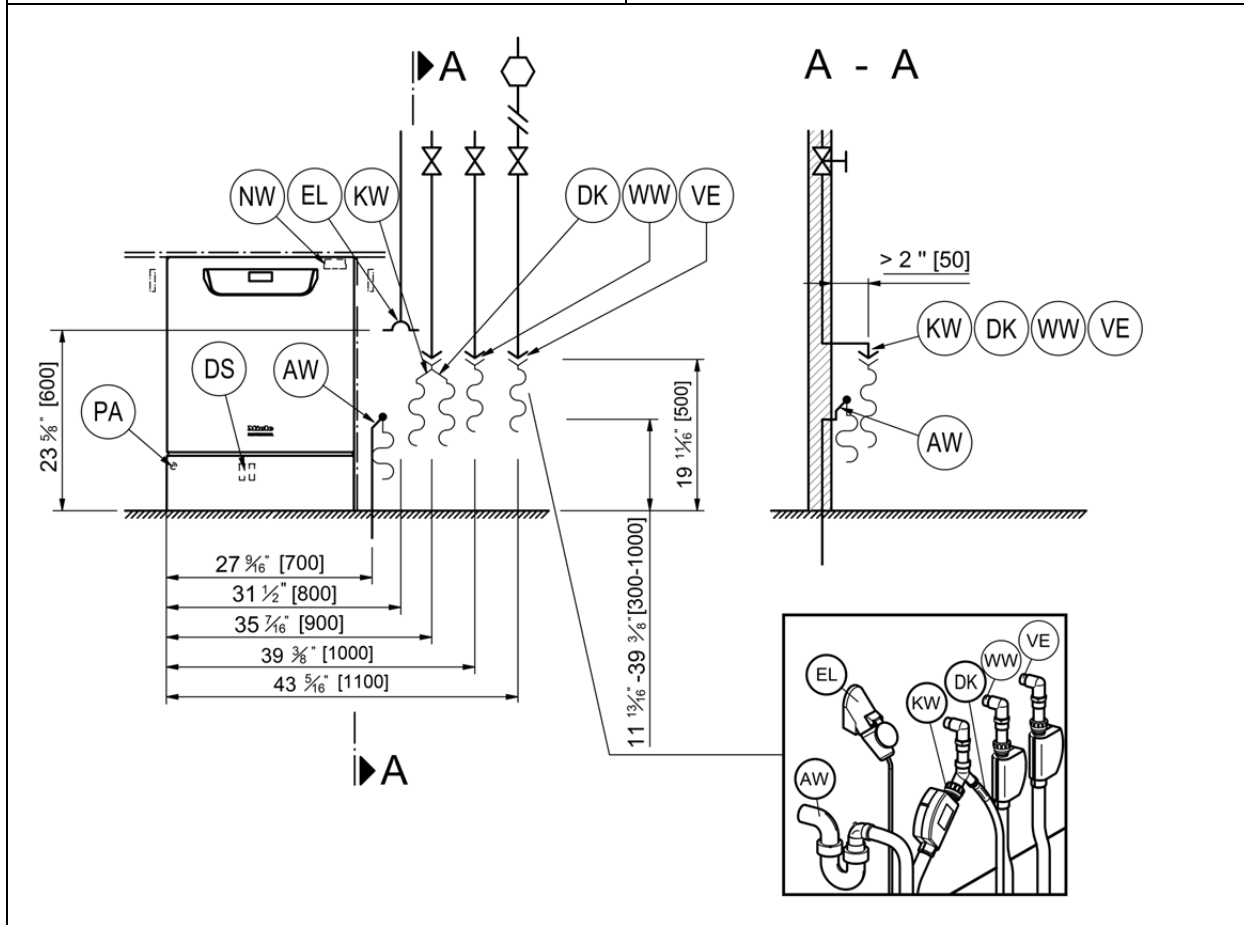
A

A - A

NW
EL
KW
DK
WW
VE

> 2 " [50]

KW
DK
WW
VE

PA
DS
AW

AW

23 $\frac{5}{8}$" [600]

19 $\frac{11}{16}$" [500]

27 $\frac{9}{16}$" [700]
31 $\frac{1}{2}$" [800]
35 $\frac{7}{16}$" [900]
39 $\frac{3}{8}$" [1000]
43 $\frac{5}{16}$" [1100]

11 $\frac{13}{16}$" -39 $\frac{3}{8}$"[300-1000]

A

EL
AW
KW
DK
WW
VE